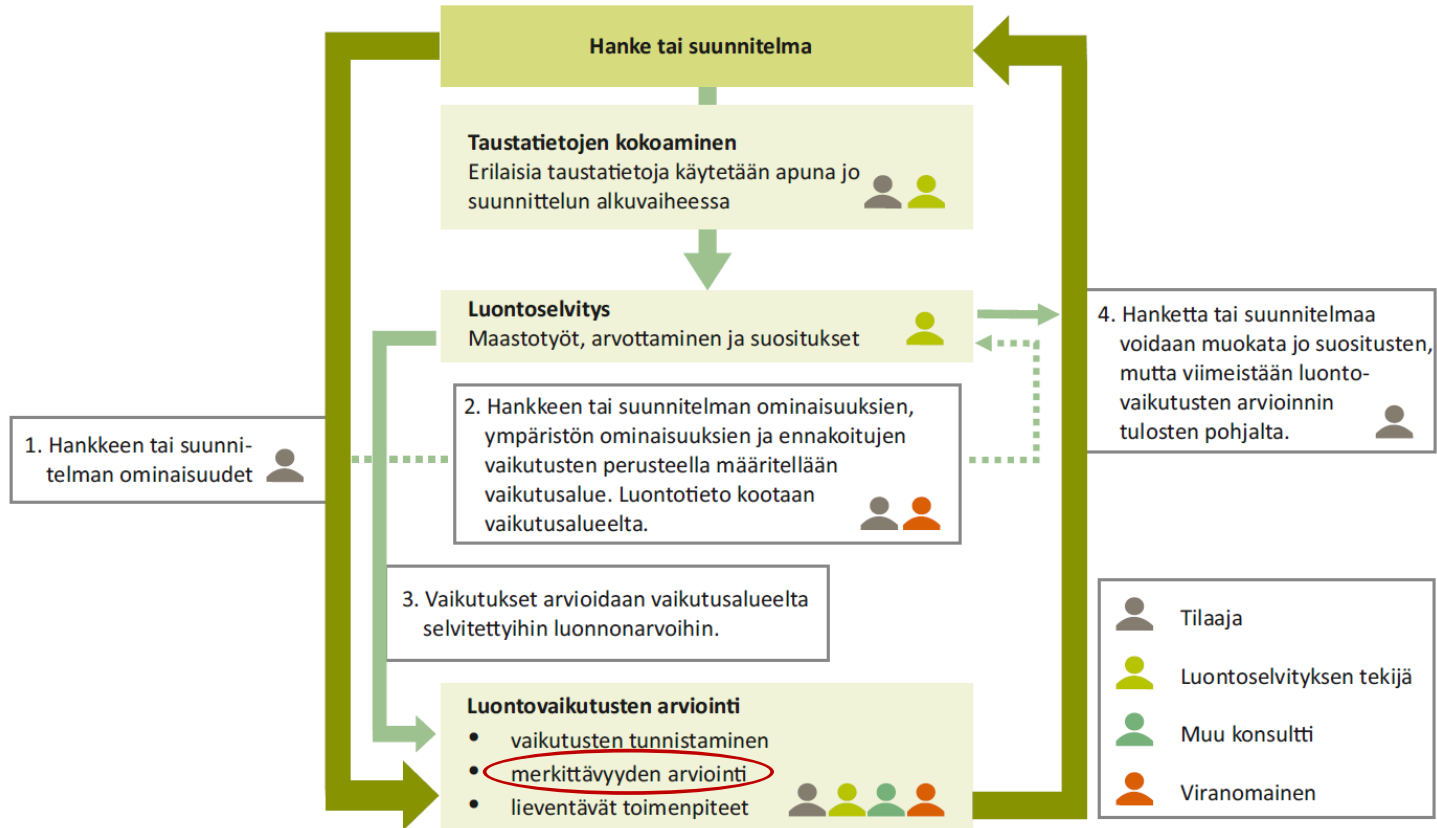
Hanke tai suunnitelma

Taustatietojen kokoaminen
Erilaisia taustatietoja käytetään apuna jo suunnittelun alkuvaiheessa

Luontoselvitys
Maastotyöt, arvottaminen ja suositukset

1. Hankkeen tai suunnitelman ominaisuudet

2. Hankkeen tai suunnitelman ominaisuuksien, ympäristön ominaisuuksien ja ennakoitujen vaikutusten perusteella määritellään vaikutusalue. Luontotieto kootaan vaikutusalueelta.

4. Hanketta tai suunnitelmaa voidaan muokata jo suositusten, mutta viimeistään luontovaikutusten arvioinnin tulosten pohjalta.

3. Vaikutukset arvioidaan vaikutusalueelta selvitettyihin luonnonarvoihin.

Luontovaikutusten arviointi
• vaikutusten tunnistaminen
• merkittävyyden arviointi
• lieventävät toimenpiteet

Tilaaja
Luontoselvityksen tekijä
Muu konsultti
Viranomainen